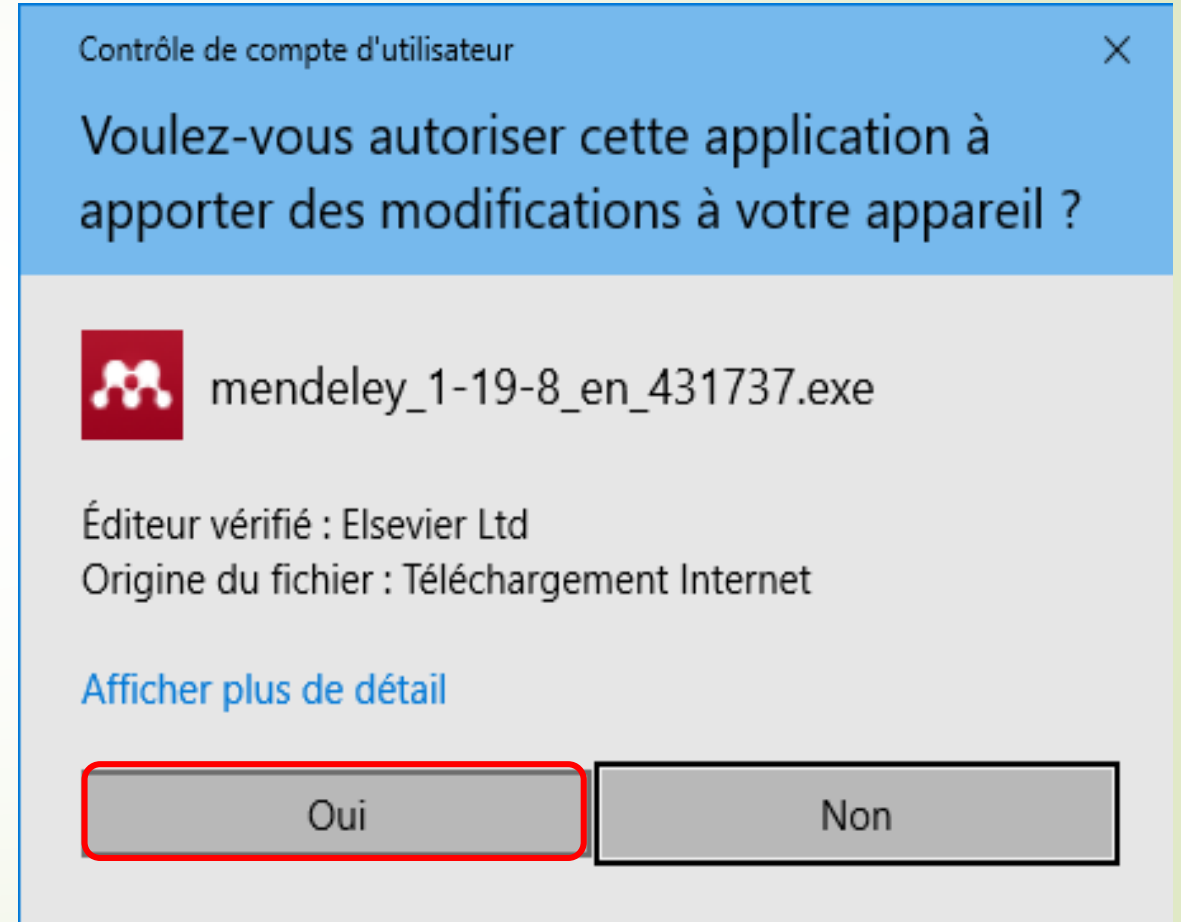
Contrôle de compte d'utilisateur

×

Voulez-vous autoriser cette application à apporter des modifications à votre appareil ?

mendeley_1-19-8_en_431737.exe

Éditeur vérifié : Elsevier Ltd
Origine du fichier : Téléchargement Internet

Afficher plus de détail

Oui

Non